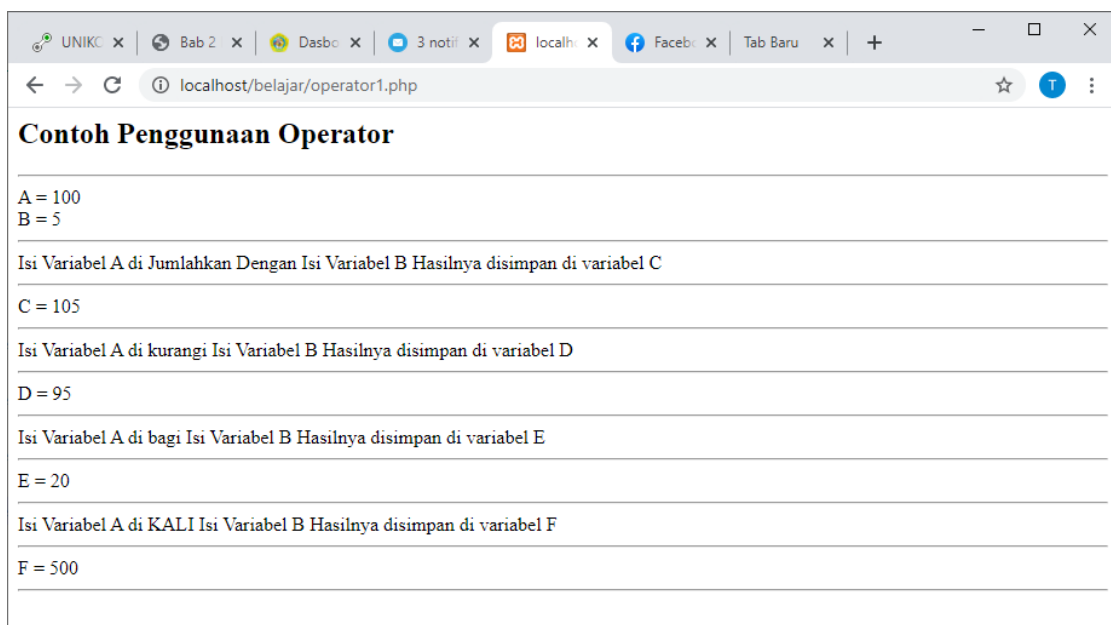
UNIKO ×
Bab 2 ×
Dasbo ×
3 notif ×
localh ×
Facebo ×
Tab Baru ×
+

localhost/belajar/operator1.php

T

# Contoh Penggunaan Operator

A = 100
B = 5

Isi Variabel A di Jumlahkan Dengan Isi Variabel B Hasilnya disimpan di variabel C

C = 105

Isi Variabel A di kurangi Isi Variabel B Hasilnya disimpan di variabel D

D = 95

Isi Variabel A di bagi Isi Variabel B Hasilnya disimpan di variabel E

E = 20

Isi Variabel A di KALI Isi Variabel B Hasilnya disimpan di variabel F

F = 500